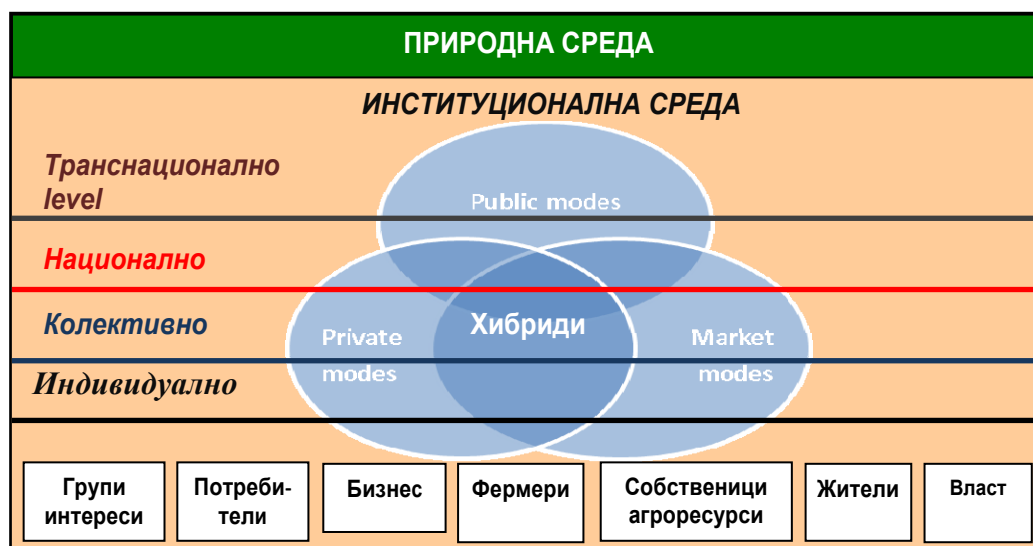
ПРИРОДНА СРЕДА

ИНСТИТУЦИОНАЛНА СРЕДА

Транснационално level

Национално

Колективно

Индивидуално

Public modes

Private modes

Хибриди

Market modes

Групи интереси

Потреби-тели

Бизнес

Фермери

Собственици агроресурси

Жители

Власт